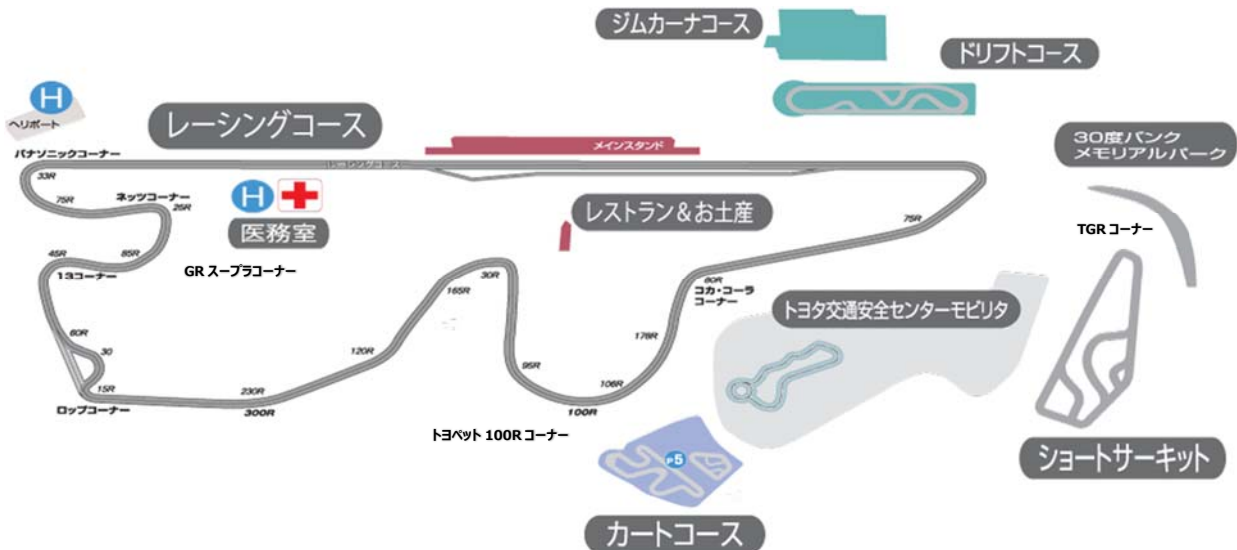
ジムカーナコース

ドリフトコース

H
ヘリポート

レーシングコース

パナソニックコーナー

メインスタンド

30度バンク
メモリアルパーク

33R

75R

ネッツコーナー

25R

H

医務室

レストラン＆お土産

75R

TGR コーナー

45R

85R

13コーナー

GR スープラコーナー

30R

80R
コカ・コーラ
コーナー

165R

トヨタ交通安全センターモビリタ

60R

30

120R

178R

95R

15R

106R

230R

ロップコーナー

300R

100R

トヨペット 100R コーナー

P5

ショートサーキット

カートコース